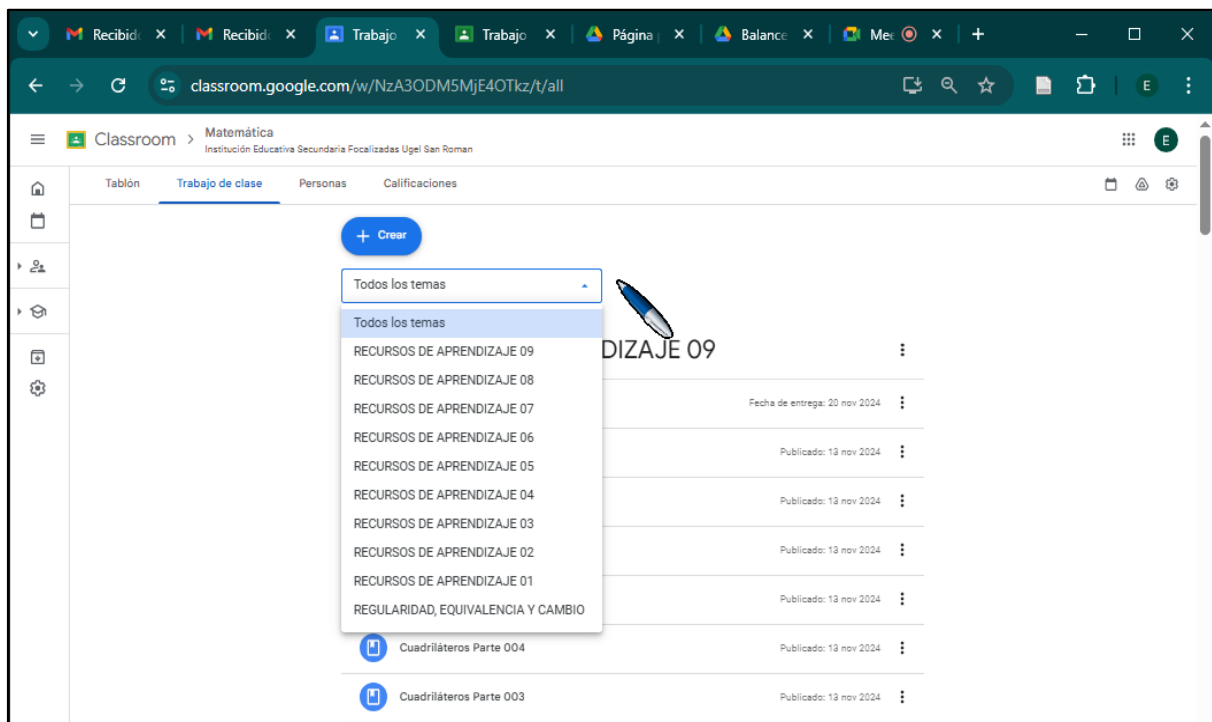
Recibid ×
Recibid ×
Trabajo ×
Trabajo ×
Página ×
Balance ×
Mee ×
+

classroom.google.com/w/NzA3ODM5MjE4OTkz/t/all

Classroom > Matemática
Institución Educativa Secundaria Focalizadas Ugel San Roman

E

Tablón
Trabajo de clase
Personas
Calificaciones

+ Crear

Todos los temas

Todos los temas
RECURSOS DE APRENDIZAJE 09
RECURSOS DE APRENDIZAJE 08
RECURSOS DE APRENDIZAJE 07
RECURSOS DE APRENDIZAJE 06
RECURSOS DE APRENDIZAJE 05
RECURSOS DE APRENDIZAJE 04
RECURSOS DE APRENDIZAJE 03
RECURSOS DE APRENDIZAJE 02
RECURSOS DE APRENDIZAJE 01
REGULARIDAD, EQUIVALENCIA Y CAMBIO

DIZAJE 09

Fecha de entrega: 20 nov 2024
Publicado: 13 nov 2024
Publicado: 13 nov 2024
Publicado: 13 nov 2024
Publicado: 13 nov 2024

Cuadriláteros Parte 004
Publicado: 13 nov 2024

Cuadriláteros Parte 003
Publicado: 13 nov 2024